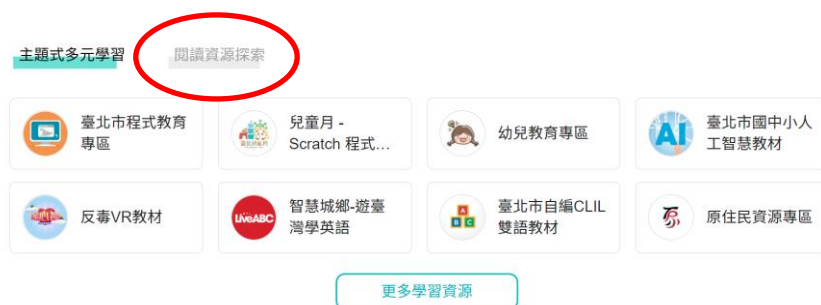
主題式多元學習　閱讀資源探索

臺北市程式教育專區

兒童月 - Scratch 程式...

幼兒教育專區

臺北市國中小人工智慧教材

反毒VR教材

智慧城鄉-遊臺灣學英語

臺北市自編CLIL雙語教材

原住民資源專區

更多學習資源